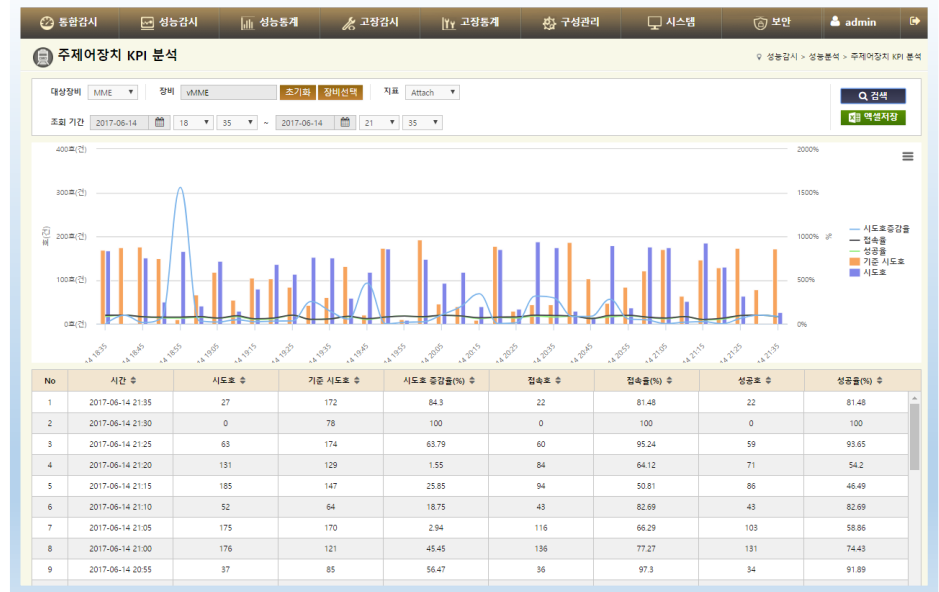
통합감시 | 성능감시 | 성능통계 | 고장감시 | 고장통계 | 구성관리 | 시스템 | 보안 | admin

주제어장치 KPI 분석

성능감시 > 성능분석 > 주제어장치 KPI 분석

대상장비 MME ▼ 장비 vMME 초기화 장비선택 지표 Attach ▼

조회 기간 2017-06-14 18 ▼ 35 ▼ ~ 2017-06-14 21 ▼ 35 ▼

검색

엑셀저장

400호(건)
300호(건)
200호(건)
100호(건)
0호(건)
호(건)

2000%
1500%
1000%
500%
0%
%

시도호증감률
접속률
성공률
기준 시도호
시도호

14 18:35
14 18:45
14 18:55
14 19:05
14 19:15
14 19:25
14 19:35
14 19:45
14 19:55
14 20:05
14 20:15
14 20:25
14 20:35
14 20:45
14 20:55
14 21:05
14 21:15
14 21:25
14 21:35

| No | 시간 | 시도호 | 기준 시도호 | 시도호 증감율(%) | 접속호 | 접속률(%) | 성공호 | 성공률(%) |
|---|---|---|---|---|---|---|---|---|
| 1 | 2017-06-14 21:35 | 27 | 172 | 84.3 | 22 | 81.48 | 22 | 81.48 |
| 2 | 2017-06-14 21:30 | 0 | 78 | 100 | 0 | 100 | 0 | 100 |
| 3 | 2017-06-14 21:25 | 63 | 174 | 63.79 | 60 | 95.24 | 59 | 93.65 |
| 4 | 2017-06-14 21:20 | 131 | 129 | 1.55 | 84 | 64.12 | 71 | 54.2 |
| 5 | 2017-06-14 21:15 | 185 | 147 | 25.85 | 94 | 50.81 | 86 | 46.49 |
| 6 | 2017-06-14 21:10 | 52 | 64 | 18.75 | 43 | 82.69 | 43 | 82.69 |
| 7 | 2017-06-14 21:05 | 175 | 170 | 2.94 | 116 | 66.29 | 103 | 58.86 |
| 8 | 2017-06-14 21:00 | 176 | 121 | 45.45 | 136 | 77.27 | 131 | 74.43 |
| 9 | 2017-06-14 20:55 | 37 | 85 | 56.47 | 36 | 97.3 | 34 | 91.89 |